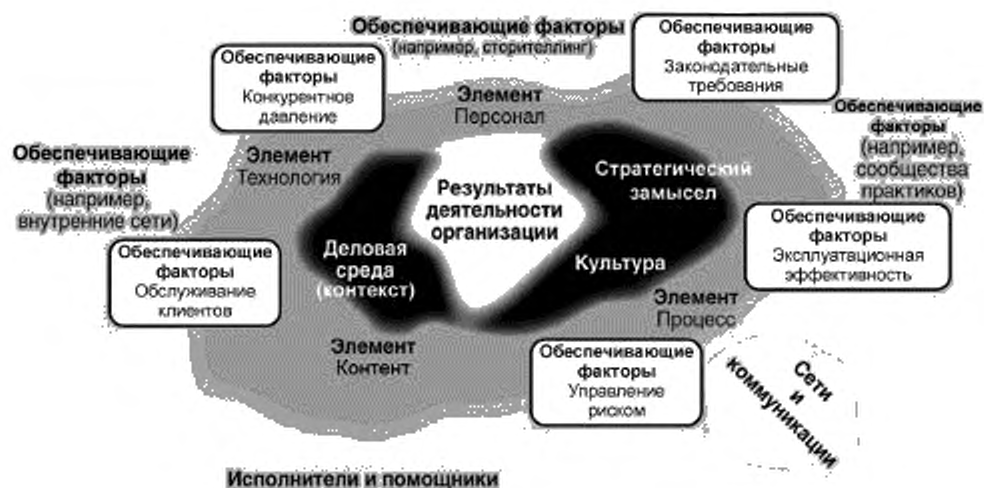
Обеспечивающие факторы
(например, сторителлинг)

Обеспечивающие факторы
Конкурентное давление

Обеспечивающие факторы
Законодательные требования

Элемент
Персонал

Обеспечивающие факторы
(например, сообщества практиков)

Обеспечивающие факторы
(например, внутренние сети)

Элемент
Технология

Результаты деятельности организации

Стратегический замысел

Обеспечивающие факторы
Эксплуатационная эффективность

Обеспечивающие факторы
Обслуживание клиентов

Деловая среда (контекст)

Культура

Элемент
Процесс

Элемент
Контент

Обеспечивающие факторы
Управление риском

Сети и коммуникации

Исполнители и помощники